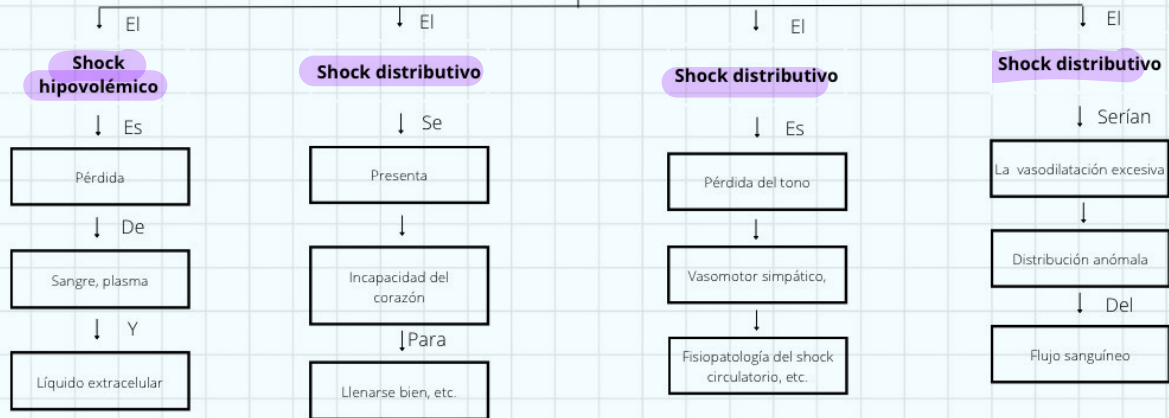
El

Shock hipovolémico

Es

Pérdida

De

Sangre, plasma

Y

Líquido extracelular

El

Shock distributivo

Se

Presenta

Incapacidad del corazón

Para

Llenarse bien, etc.

El

Shock distributivo

Es

Pérdida del tono

Vasomotor simpático,

Fisiopatología del shock circulatorio, etc.

El

Shock distributivo

Serían

La vasodilatación excesiva

Distribución anómala

Del

Flujo sanguíneo